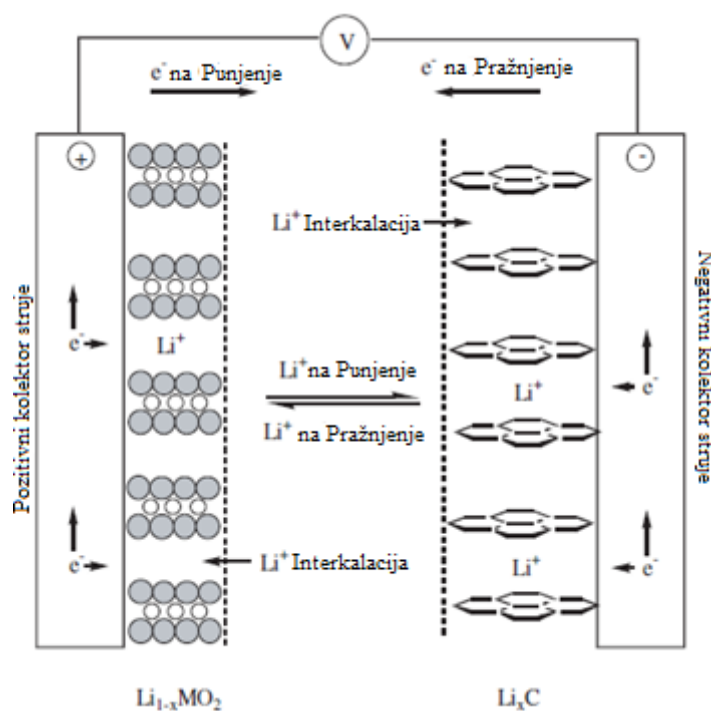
V

$e^-$ na Punjenje

$e^-$ na Pražnjenje

+

-

Pozitivni kolektor struje

Negativni kolektor struje

$Li^+$ Interkalacija

$e^-$

$Li^+$

$Li^+$ na Punjenje

$Li^+$ na Pražnjenje

$Li^+$

$e^-$

$e^-$

$Li^+$ Interkalacija

$Li^+$

$e^-$

$Li_{1-x}MO_2$

$Li_xC$